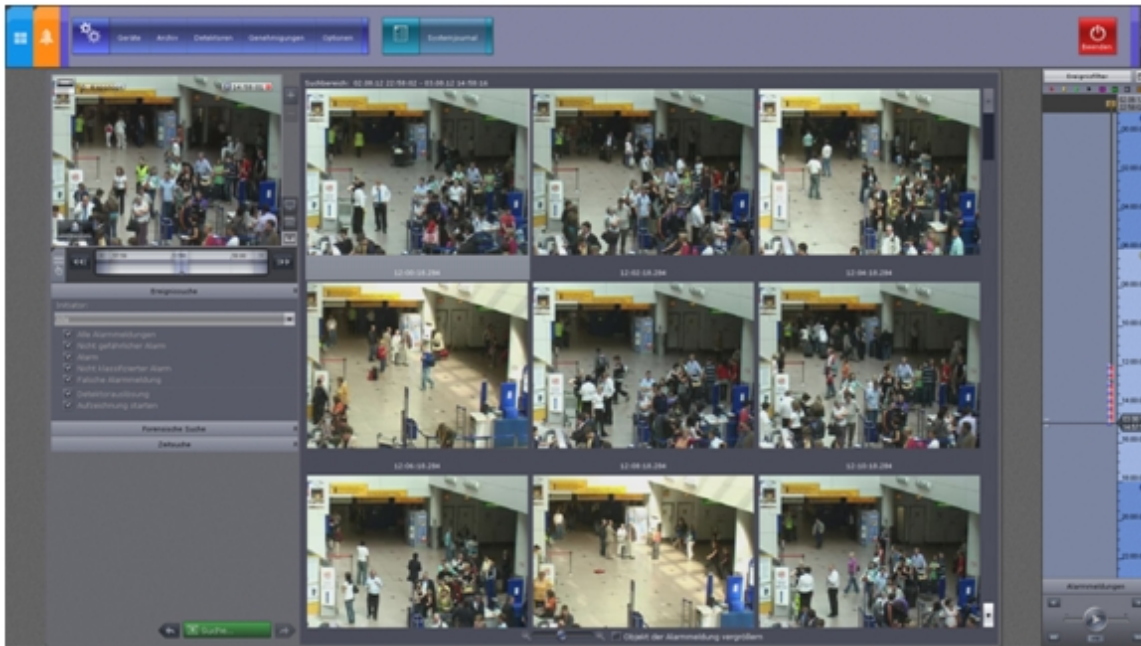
Geräte Archiv Detektoren Genehmigungen Optionen

Suchjournal

Beenden

Suchbereich: 02.06.12 22:59:02 – 03.06.12 14:59:16

Ereignissuche

Initiator:

Alle Alarmmeldungen
Nicht gefährlicher Alarm
Alarm
Nicht klassifizierter Alarm
Falsche Alarmmeldung
Detektorauslösung
Aufzeichnung starten

Forensische Suche

Zeitsuche

Suche...

12:00:18.294

12:02:18.294

12:04:18.294

12:06:18.294

12:08:18.294

12:10:18.294

Objekt der Alarmmeldung vergrößern

Ereignisfilter

Alarmmeldungen